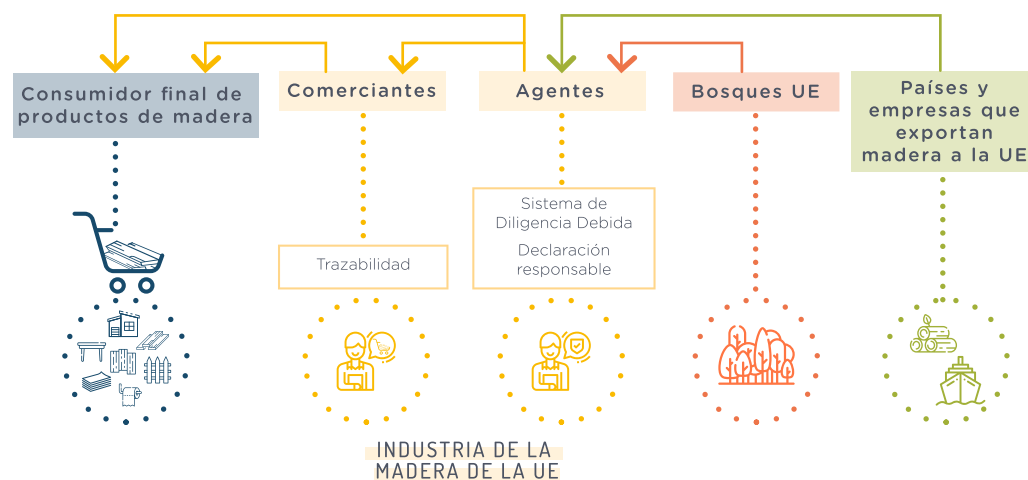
Consumidor final de productos de madera

Comerciantes

Agentes

Bosques UE

Países y empresas que exportan madera a la UE

Trazabilidad

Sistema de Diligencia Debida

Declaración responsable

INDUSTRIA DE LA MADERA DE LA UE